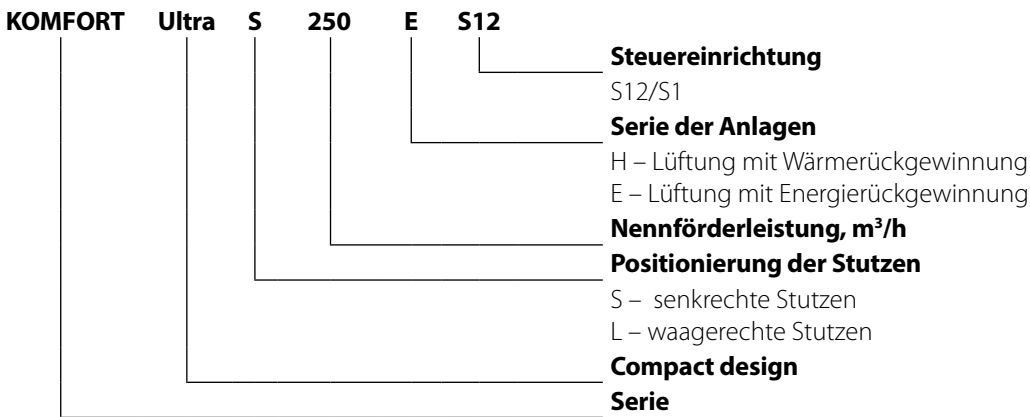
KOMFORT Ultra S 250 E S12

**Steuereinrichtung**
S12/S1

**Serie der Anlagen**
H – Lüftung mit Wärmerückgewinnung
E – Lüftung mit Energierückgewinnung

**Nennförderleistung, m$^3$/h**

**Positionierung der Stutzen**
S – senkrechte Stutzen
L – waagerechte Stutzen

**Compact design**

**Serie**